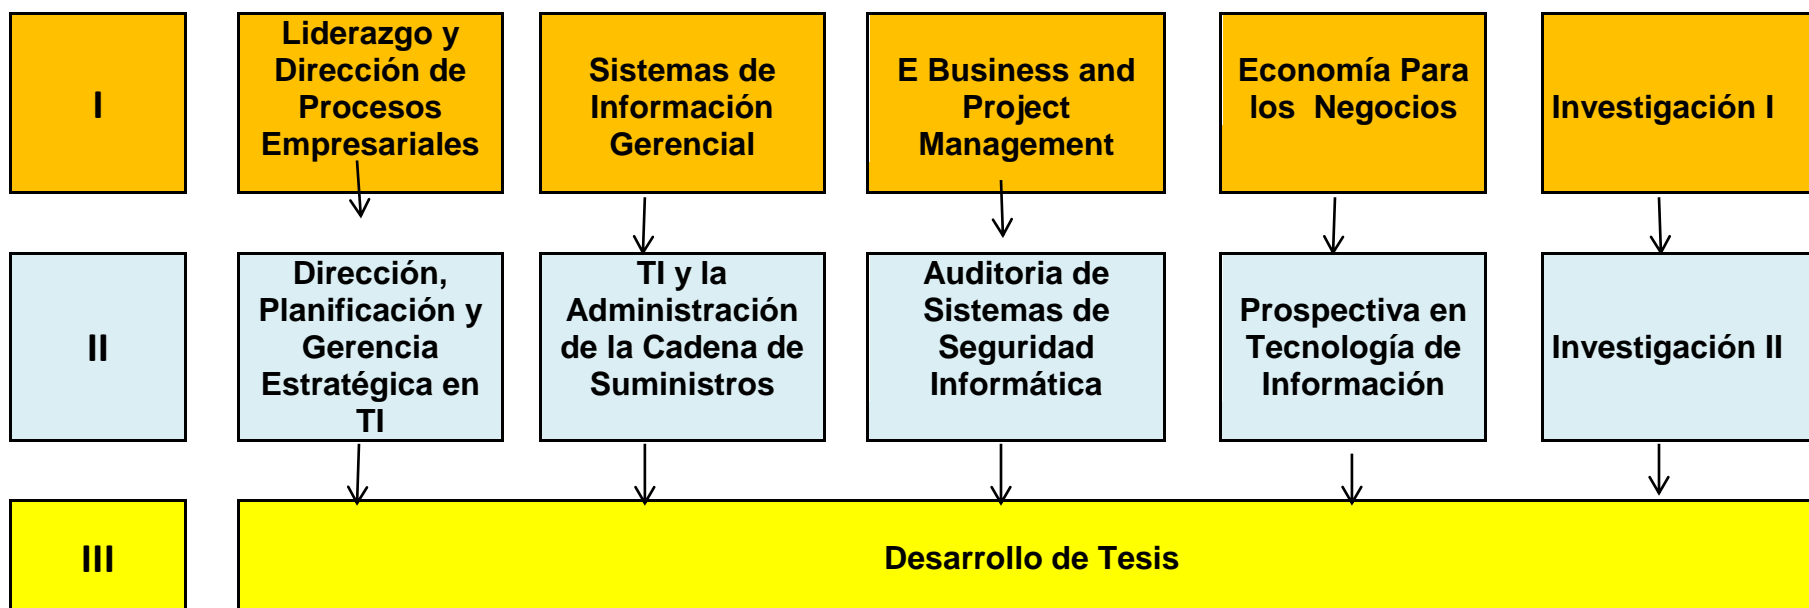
I

Liderazgo y Dirección de Procesos Empresariales

Sistemas de Información Gerencial

E Business and Project Management

Economía Para los Negocios

Investigación I

II

Dirección, Planificación y Gerencia Estratégica en TI

TI y la Administración de la Cadena de Suministros

Auditoria de Sistemas de Seguridad Informática

Prospectiva en Tecnología de Información

Investigación II

III

Desarrollo de Tesis